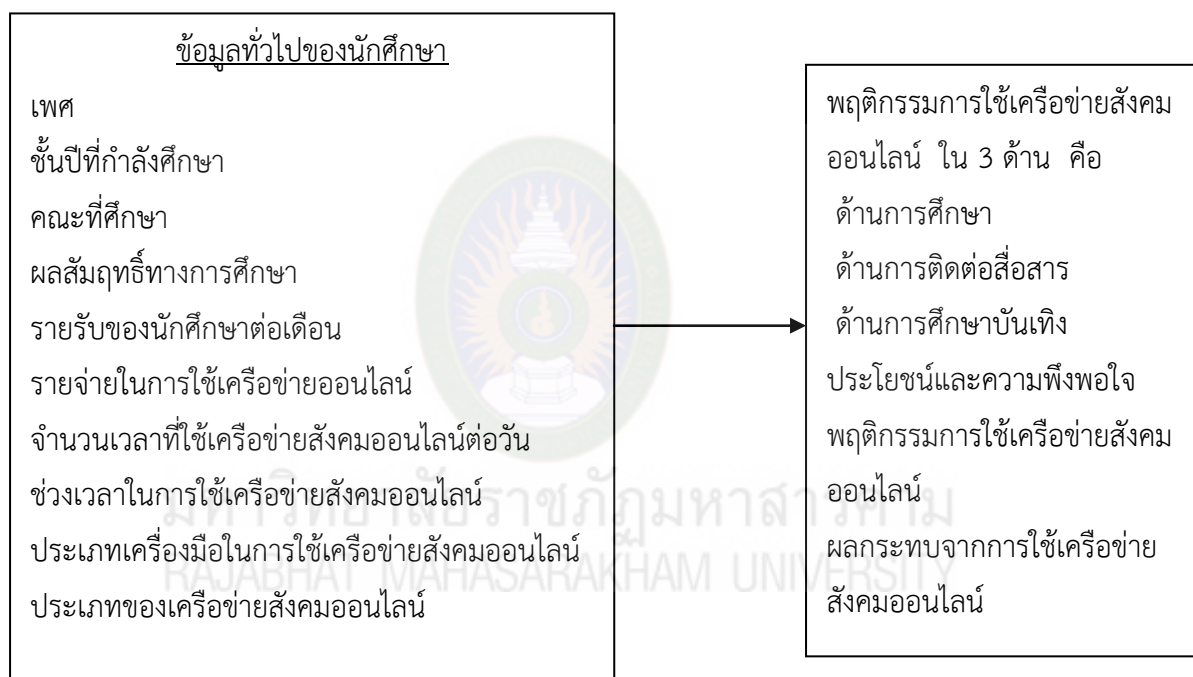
ข้อมูลทั่วไปของนักศึกษา

เพศ
ชั้นปีที่กำลังศึกษา
คณะที่ศึกษา
ผลสัมฤทธิ์ทางการศึกษา
รายรับของนักศึกษาต่อเดือน
รายจ่ายในการใช้เครือข่ายออนไลน์
จำนวนเวลาที่ใช้เครือข่ายสังคมออนไลน์ต่อวัน
ช่วงเวลาในการใช้เครือข่ายสังคมออนไลน์
ประเภทเครื่องมือในการใช้เครือข่ายสังคมออนไลน์
ประเภทของเครือข่ายสังคมออนไลน์

พฤติกรรมการใช้เครือข่ายสังคมออนไลน์ ใน 3 ด้าน คือ
ด้านการศึกษา
ด้านการติดต่อสื่อสาร
ด้านการศึกษาบันเทิง
ประโยชน์และความพึงพอใจพฤติกรรมการใช้เครือข่ายสังคมออนไลน์
ผลกระทบจากการใช้เครือข่ายสังคมออนไลน์

มหาวิทยาลัยราชภัฏมหาสารคาม
RAJABHAT MAHASARAKHAM UNIVERSITY